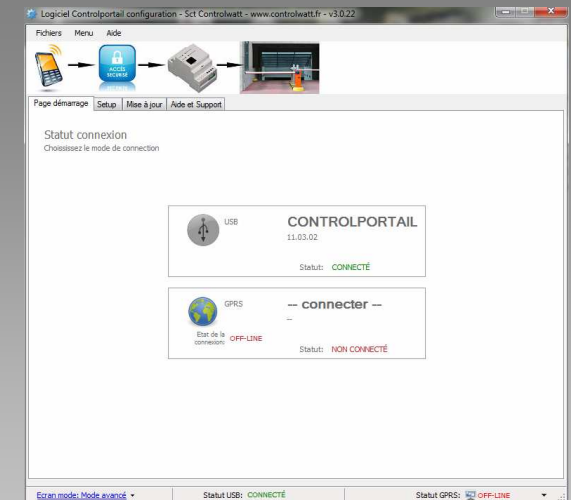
Logiciel Controlportail configuration - Sct Controlwatt - www.controlwatt.fr - v3.0.22

Fichiers Menu Aide

ACCÈS SÉCURISÉ

Page démarrage | Setup | Mise à jour | Aide et Support

Statut connexion
Choisissez le mode de connection

USB
CONTROLPORTAIL
11.03.02
Statut: CONNECTÉ

GPRS
-- connecter --
--
Etat de la connexion: OFF-LINE
Statut: NON CONNECTÉ

Ecran mode: Mode avancé ▾
Statut USB: CONNECTÉ
Statut GPRS: OFF-LINE